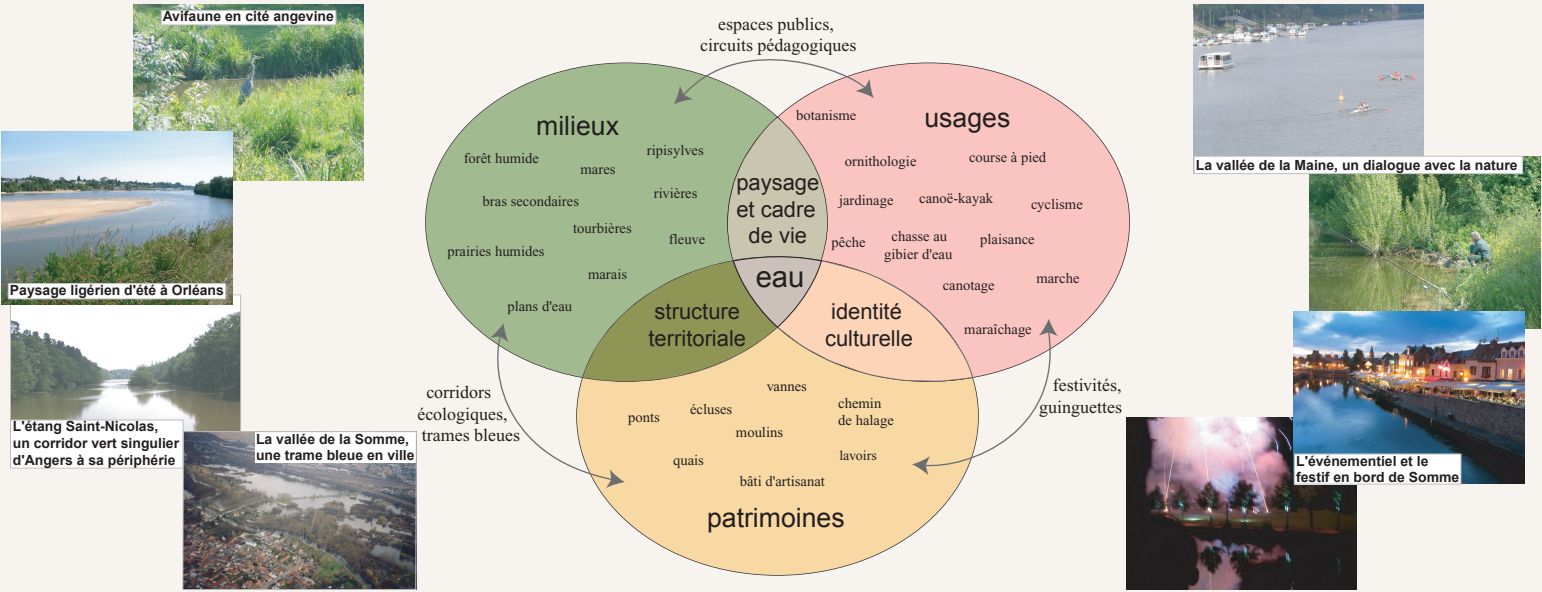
Avifaune en cité angevine

Paysage ligérien d'été à Orléans

L'étang Saint-Nicolas, un corridor vert singulier d'Angers à sa périphérie

La vallée de la Somme, une trame bleue en ville

espaces publics, circuits pédagogiques

milieux

forêt humide
mares
ripisylves
bras secondaires
rivières
tourbières
fleuve
prairies humides
marais
plans d'eau

usages

botanisme
ornithologie
course à pied
jardinage
canoë-kayak
cyclisme
pêche
chasse au gibier d'eau
plaisance
canotage
marche
maraîchage

paysage et cadre de vie

eau

structure territoriale

identité culturelle

patrimoines

vannes
ponts
écluses
chemin de halage
moulins
quais
lavoirs
bâti d'artisanat

corridors écologiques, trames bleues

festivités, guinguettes

La vallée de la Maine, un dialogue avec la nature

L'événementiel et le festif en bord de Somme